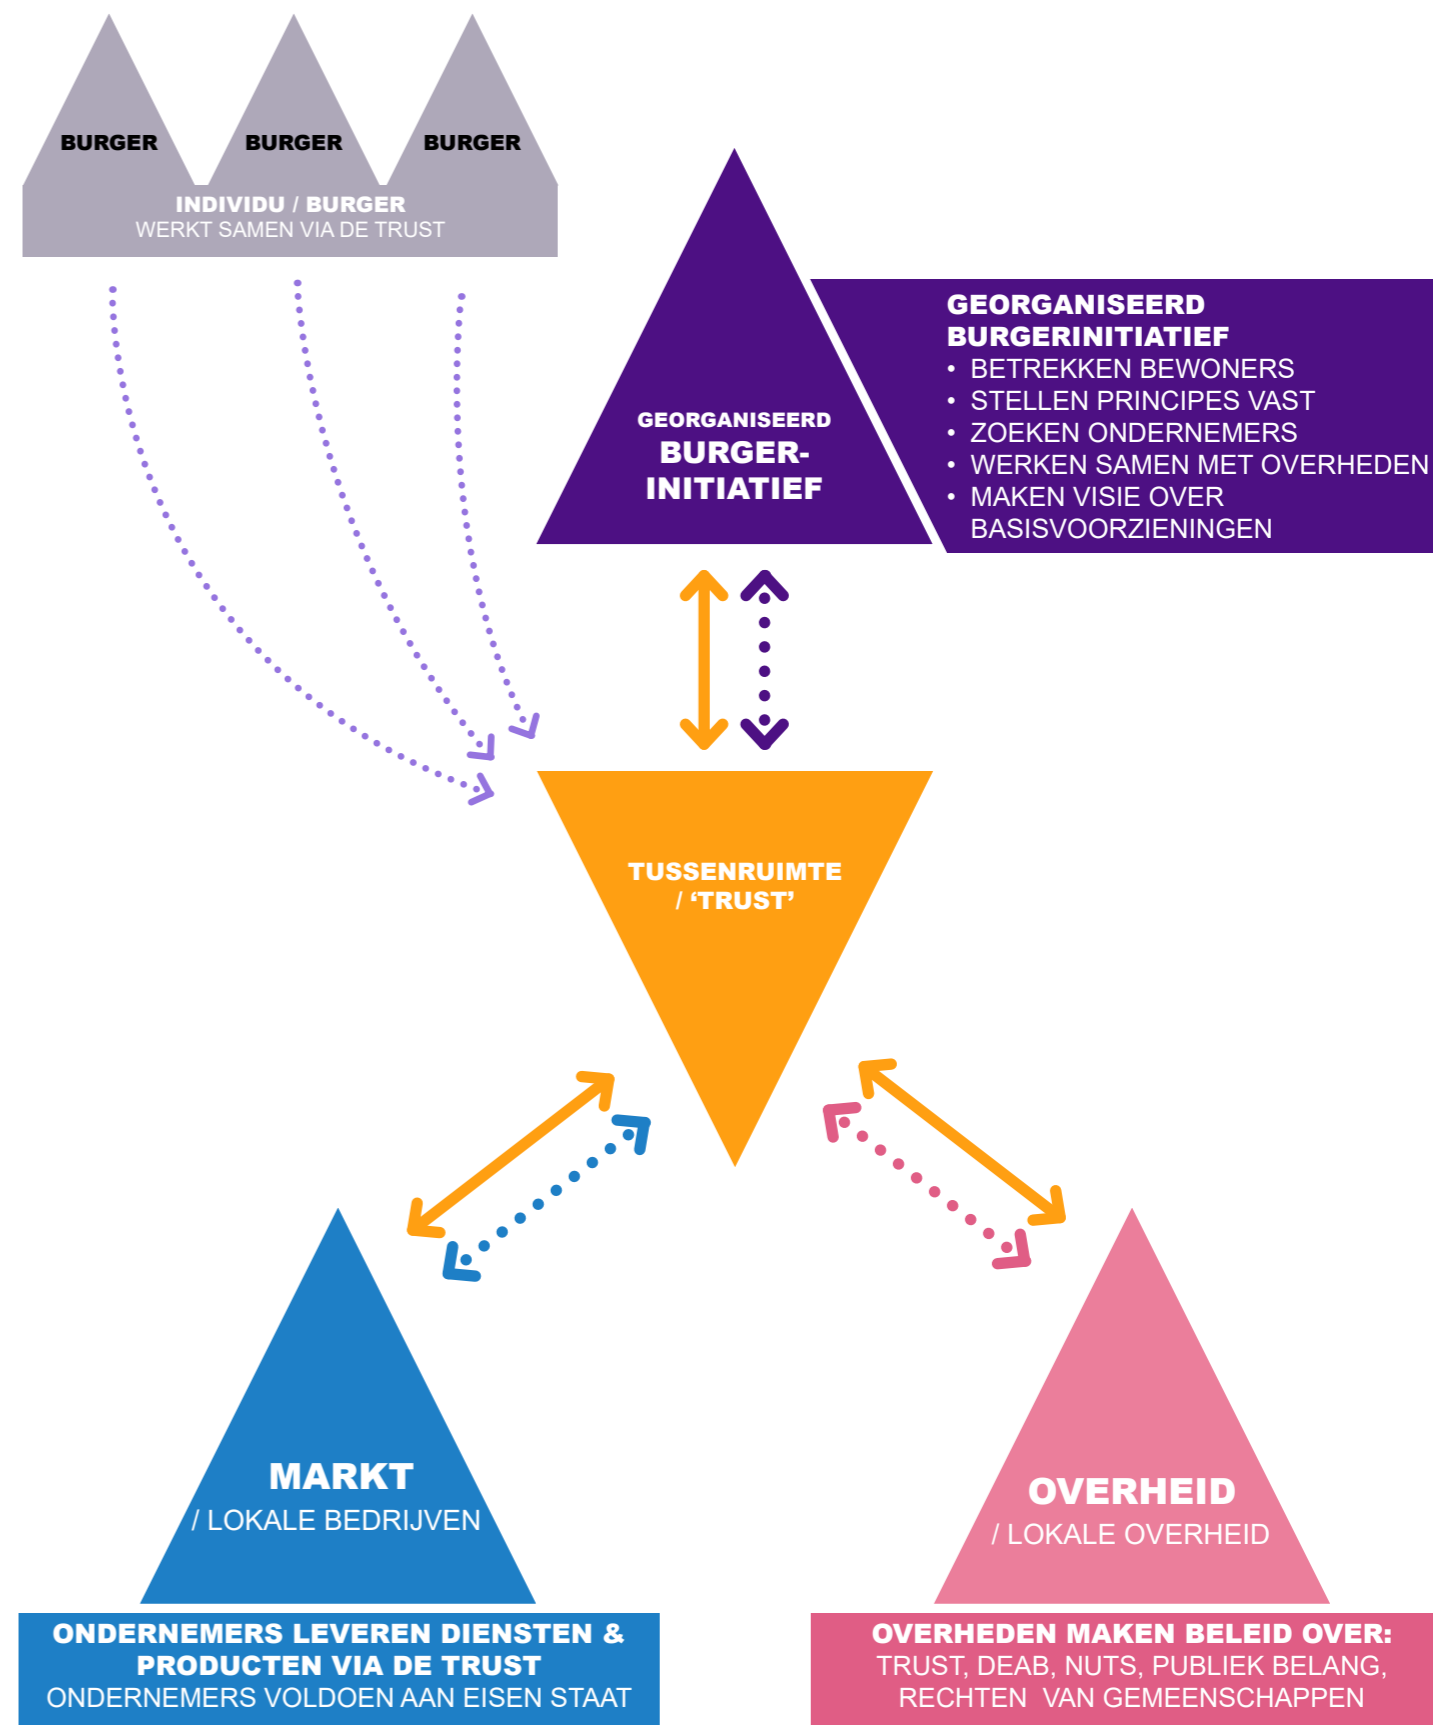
BURGER BURGER BURGER

INDIVIDU / BURGER
WERKT SAMEN VIA DE TRUST

GEORGANISEERD
BURGER-
INITIATIEF

GEORGANISEERD BURGERINITIATIEF
• BETREKKEN BEWONERS
• STELLEN PRINCIPES VAST
• ZOEKEN ONDERNEMERS
• WERKEN SAMEN MET OVERHEDEN
• MAKEN VISIE OVER BASISVOORZIENINGEN

TUSSENRUIMTE
/ ‘TRUST’

MARKT
/ LOKALE BEDRIJVEN

OVERHEID
/ LOKALE OVERHEID

ONDERNEMERS LEVEREN DIENSTEN & PRODUCTEN VIA DE TRUST
ONDERNEMERS VOLDOEN AAN EISEN STAAT

OVERHEDEN MAKEN BELEID OVER:
TRUST, DEAB, NUTS, PUBLIEK BELANG, RECHTEN VAN GEMEENSCHAPPEN